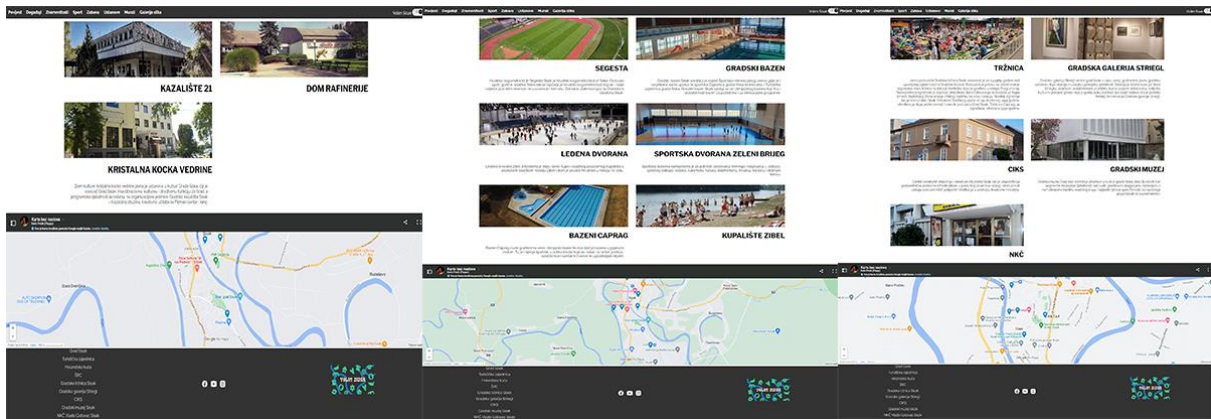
Povijest Događaji Znamenitosti Sport Zabava Uživanje Muzeji Galerija slika

KAZALIŠTE 21

DOM RAFINERIJE

KRISTALNA KOCKA VEDRINE

Karta bez naziva

Povijest Događaji Znamenitosti Sport Zabava Uživanje Muzeji Galerija slika

SEGESTA

GRADSKI BAZEN

LEDENA DVORANA

SPORTSKA DVORANA ZELENI BRIJEG

BAZENI CAPRAG

KUPALIŠTE ZIBEL

Karta bez naziva

Povijest Događaji Znamenitosti Sport Zabava Uživanje Muzeji Galerija slika

TRŽNICA

GRADSKA GALERIJA STRIEGL

CIKS

GRADSKI MUZEJ

NKĆ

Karta bez naziva